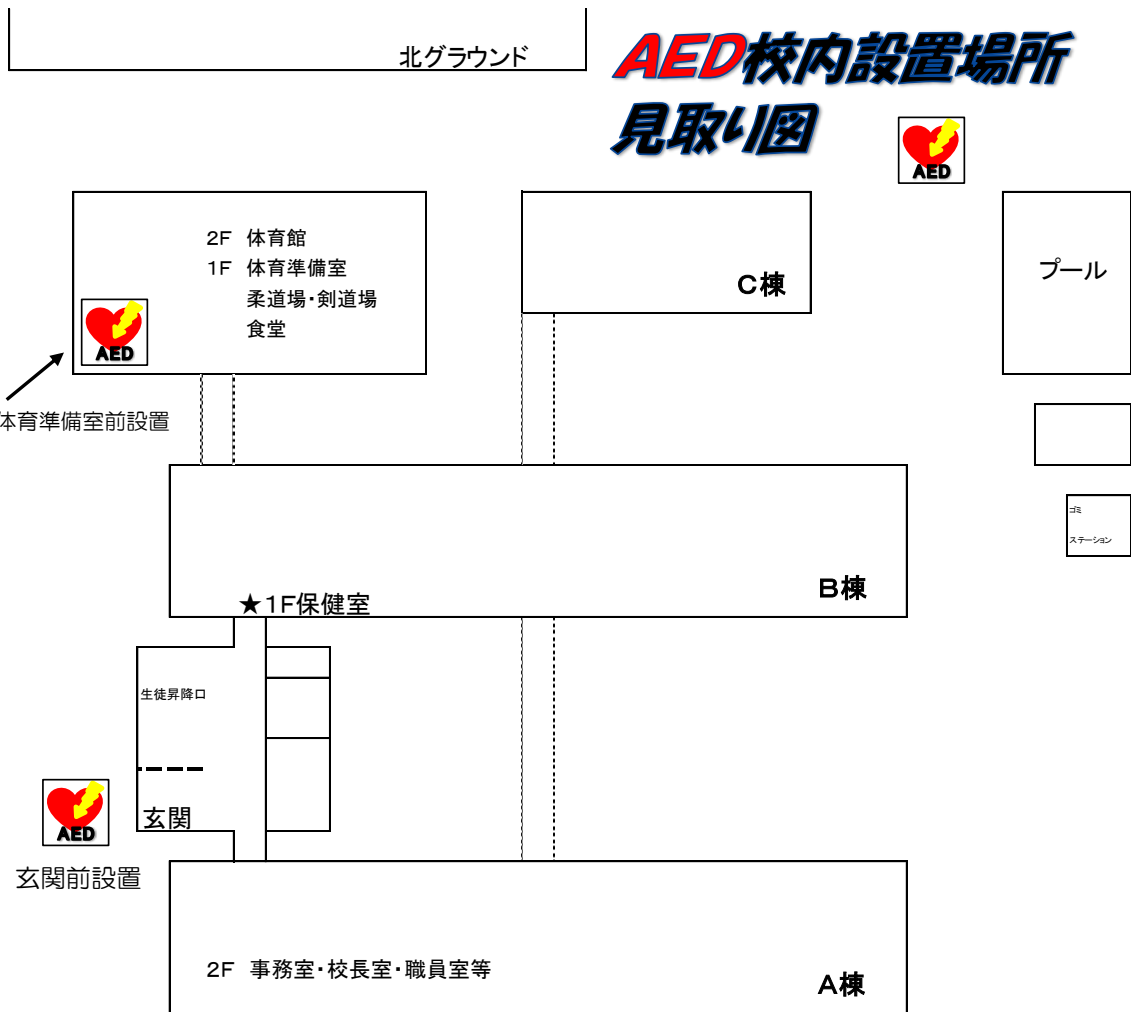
北グラウンド

AED校内設置場所
見取り図

AED

2F 体育館
1F 体育準備室
柔道場・剣道場
食堂

AED

体育準備室前設置

C棟

プール

ゴミ
ステーション

B棟

★1F保健室

生徒昇降口

AED

玄関

玄関前設置

2F 事務室・校長室・職員室等

A棟